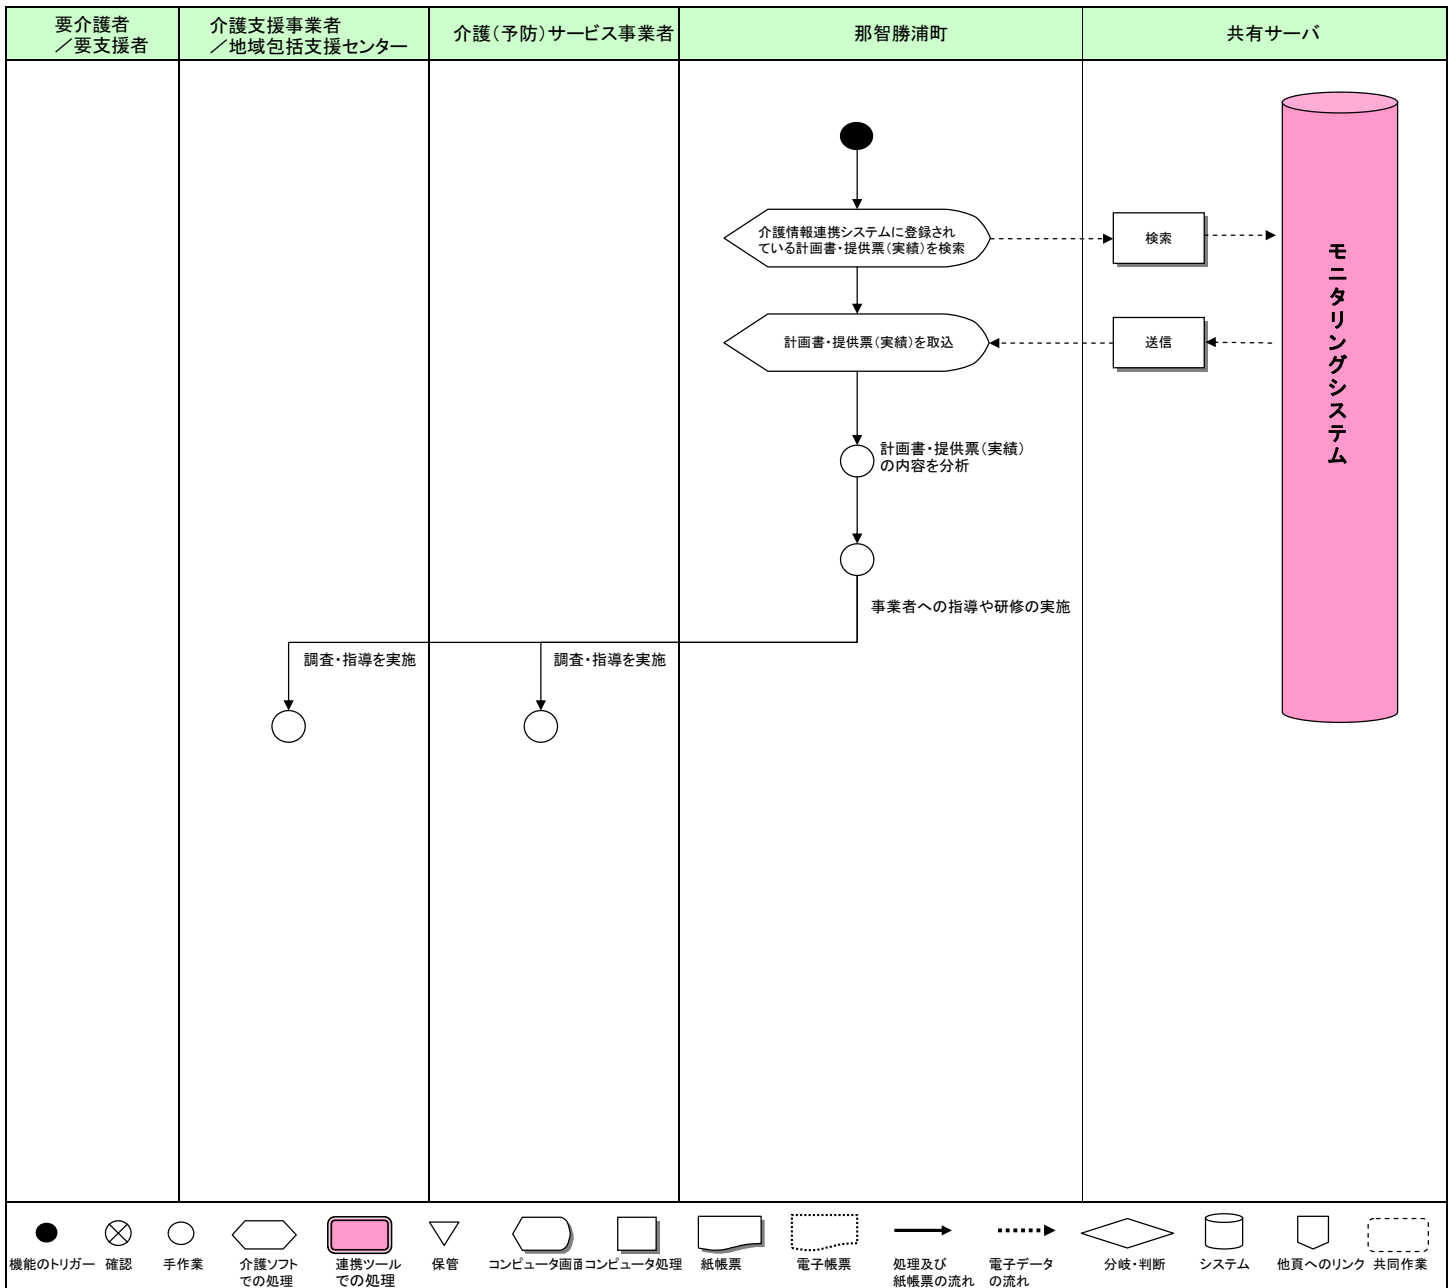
| 要介護者／要支援者 | 介護支援事業者／地域包括支援センター | 介護(予防)サービス事業者 | 那智勝浦町 | 共有サーバ |
|---|---|---|---|---|

介護情報連携システムに登録されている計画書・提供票(実績)を検索

検索

モニタリングシステム

計画書・提供票(実績)を取込

送信

計画書・提供票(実績)の内容を分析

事業者への指導や研修の実施

調査・指導を実施

調査・指導を実施

機能のトリガー 確認 手作業 介護ソフトでの処理 連携ツールでの処理 保管 コンピュータ画面 コンピュータ処理 紙帳票 電子帳票 処理及び紙帳票の流れ 電子データの流れ 分岐・判断 システム 他頁へのリンク 共同作業